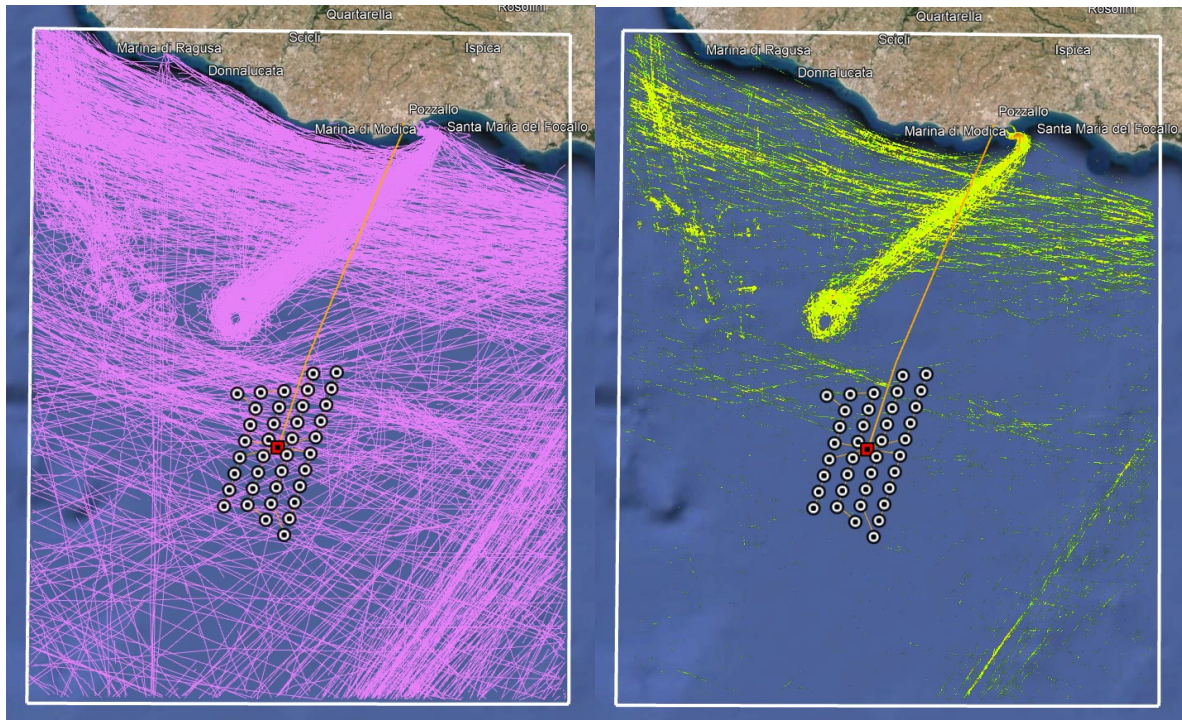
Quartarella
Rosolini
Scicli
Marina di Ragusa
Ispica
Donnalucata
Pozzallo
Marina di Modica
Santa Maria del Focallo

Quartarella
Rosolini
Scicli
Marina di Ragusa
Ispica
Donnalucata
Pozzallo
Marina di Modica
Santa Maria del Focallo